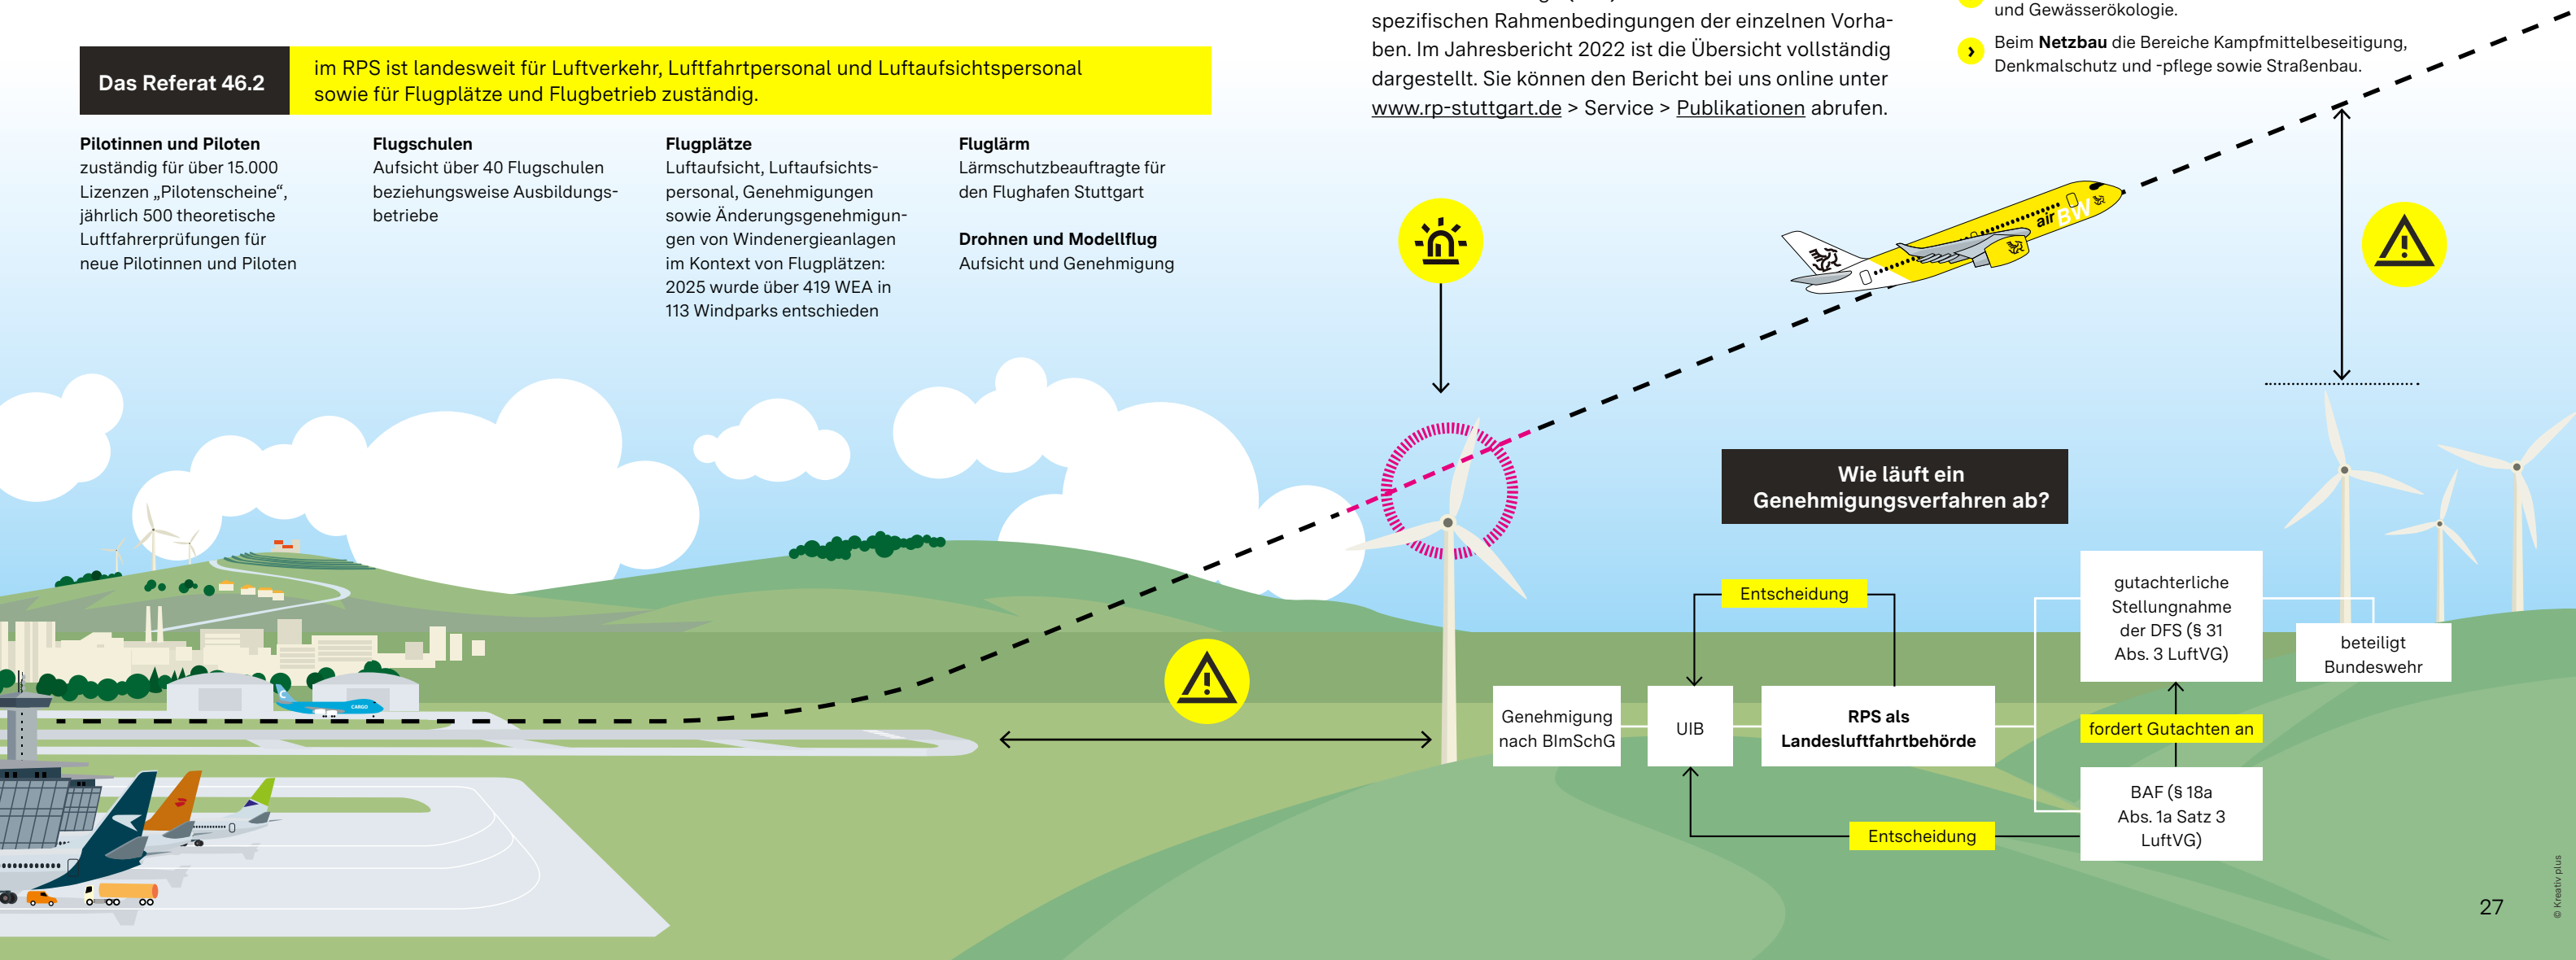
spezifischen Rahmenbedingungen der einzelnen Vorhaben. Im Jahresbericht 2022 ist die Übersicht vollständig dargestellt. Sie können den Bericht bei uns online unter www.rp-stuttgart.de > Service > Publikationen abrufen.

und Gewässerökologie.

Beim **Netzbau** die Bereiche Kampfmittelbeseitigung, Denkmalschutz und -pflege sowie Straßenbau.

**Das Referat 46.2** im RPS ist landesweit für Luftverkehr, Luftfahrtpersonal und Luftaufsichtspersonal sowie für Flugplätze und Flugbetrieb zuständig.

**Pilotinnen und Piloten**
zuständig für über 15.000 Lizenzen „Pilotenscheine", jährlich 500 theoretische Luftfahrerprüfungen für neue Pilotinnen und Piloten

**Flugschulen**
Aufsicht über 40 Flugschulen beziehungsweise Ausbildungsbetriebe

**Flugplätze**
Luftaufsicht, Luftaufsichtspersonal, Genehmigungen sowie Änderungsgenehmigungen von Windenergieanlagen im Kontext von Flugplätzen: 2025 wurde über 419 WEA in 113 Windparks entschieden

**Fluglärm**
Lärmschutzbeauftragte für den Flughafen Stuttgart

**Drohnen und Modellflug**
Aufsicht und Genehmigung

air BW

CARGO

**Wie läuft ein Genehmigungsverfahren ab?**

Entscheidung

Genehmigung nach BImSchG

UIB

**RPS als Landesluftfahrtbehörde**

gutachterliche Stellungnahme der DFS (§ 31 Abs. 3 LuftVG)

beteiligt Bundeswehr

fordert Gutachten an

BAF (§ 18a Abs. 1a Satz 3 LuftVG)

Entscheidung

27

© Kreativ plus